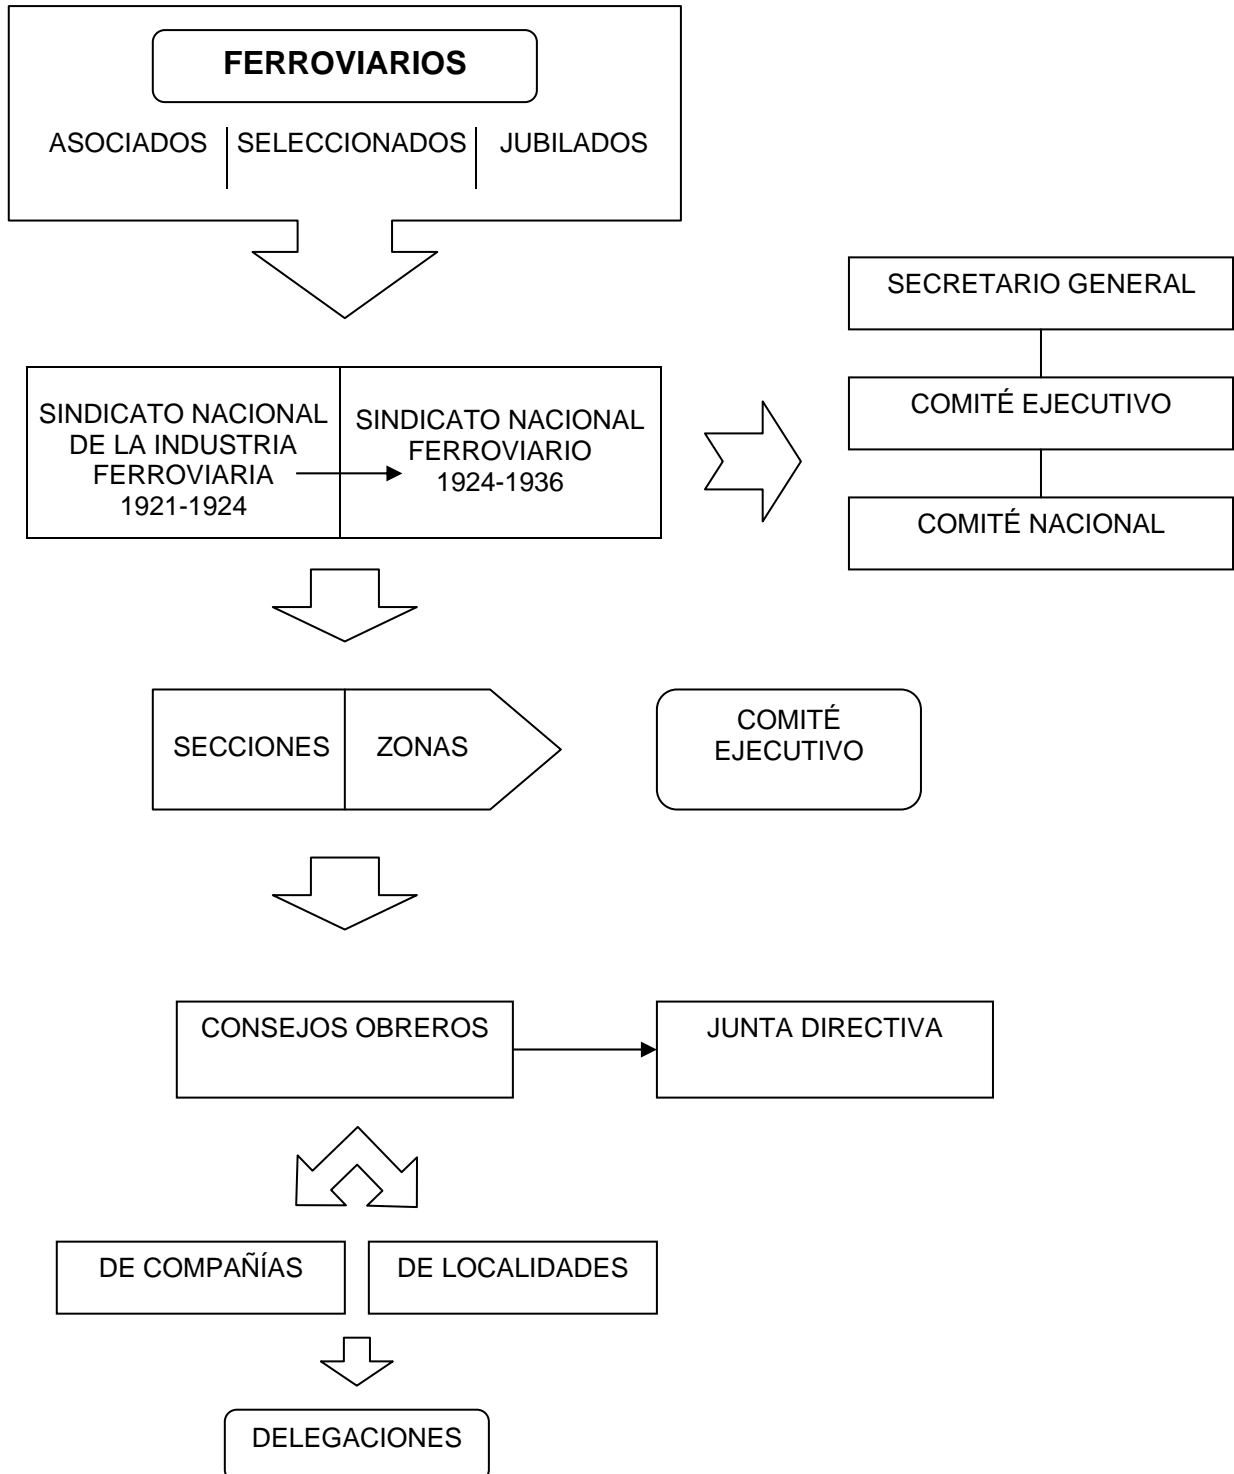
FERROVIARIOS

ASOCIADOS | SELECCIONADOS | JUBILADOS

SINDICATO NACIONAL DE LA INDUSTRIA FERROVIARIA 1921-1924

SINDICATO NACIONAL FERROVIARIO 1924-1936

SECRETARIO GENERAL

COMITÉ EJECUTIVO

COMITÉ NACIONAL

SECCIONES

ZONAS

COMITÉ EJECUTIVO

CONSEJOS OBREROS

JUNTA DIRECTIVA

DE COMPAÑÍAS

DE LOCALIDADES

DELEGACIONES